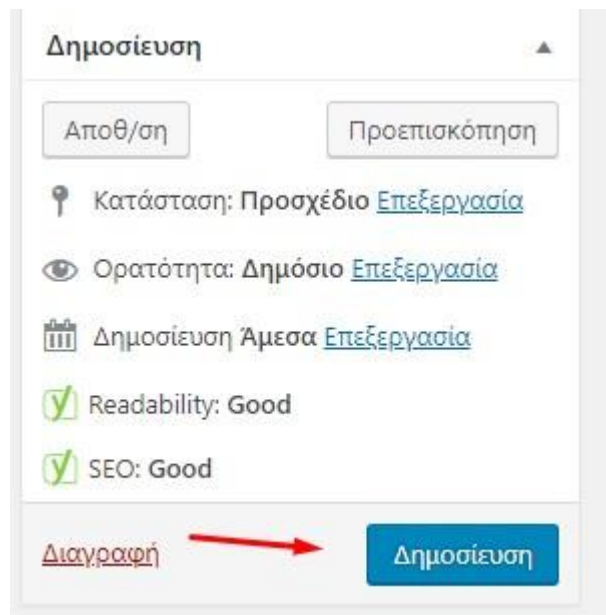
Δημοσίευση ▲

Αποθ/ση

Προεπισκόπηση

Κατάσταση: **Προσχέδιο** Επεξεργασία

Ορατότητα: **Δημόσιο** Επεξεργασία

Δημοσίευση **Άμεσα** Επεξεργασία

Readability: **Good**

SEO: **Good**

Διαγραφή

Δημοσίευση